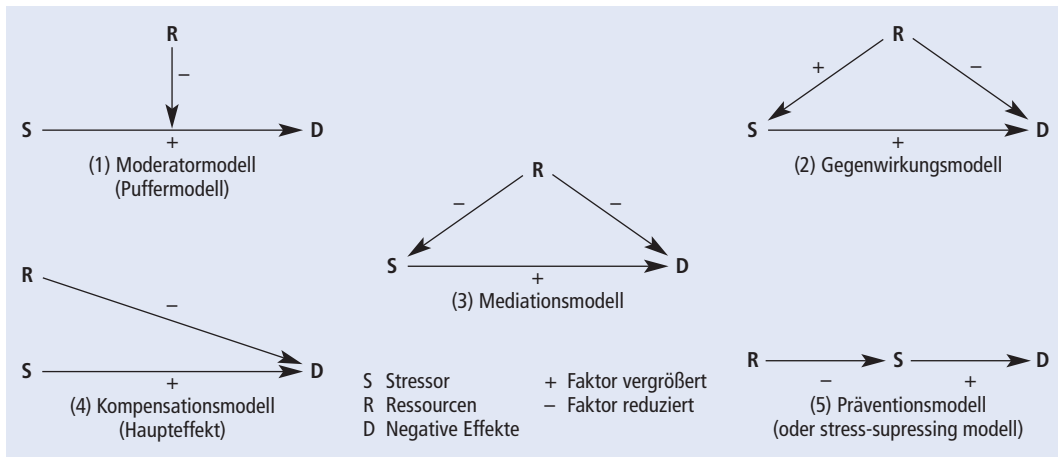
R
–
S + D
(1) Moderatormodell
(Puffermodell)

R
+ –
S + D
(2) Gegenwirkungsmodell

R
– –
S + D
(3) Mediationsmodell

R
–
S + D
(4) Kompensationsmodell
(Haupteffekt)

S Stressor
R Ressourcen
D Negative Effekte
+ Faktor vergrößert
– Faktor reduziert

R – S + D
(5) Präventionsmodell
(oder stress-supressing modell)